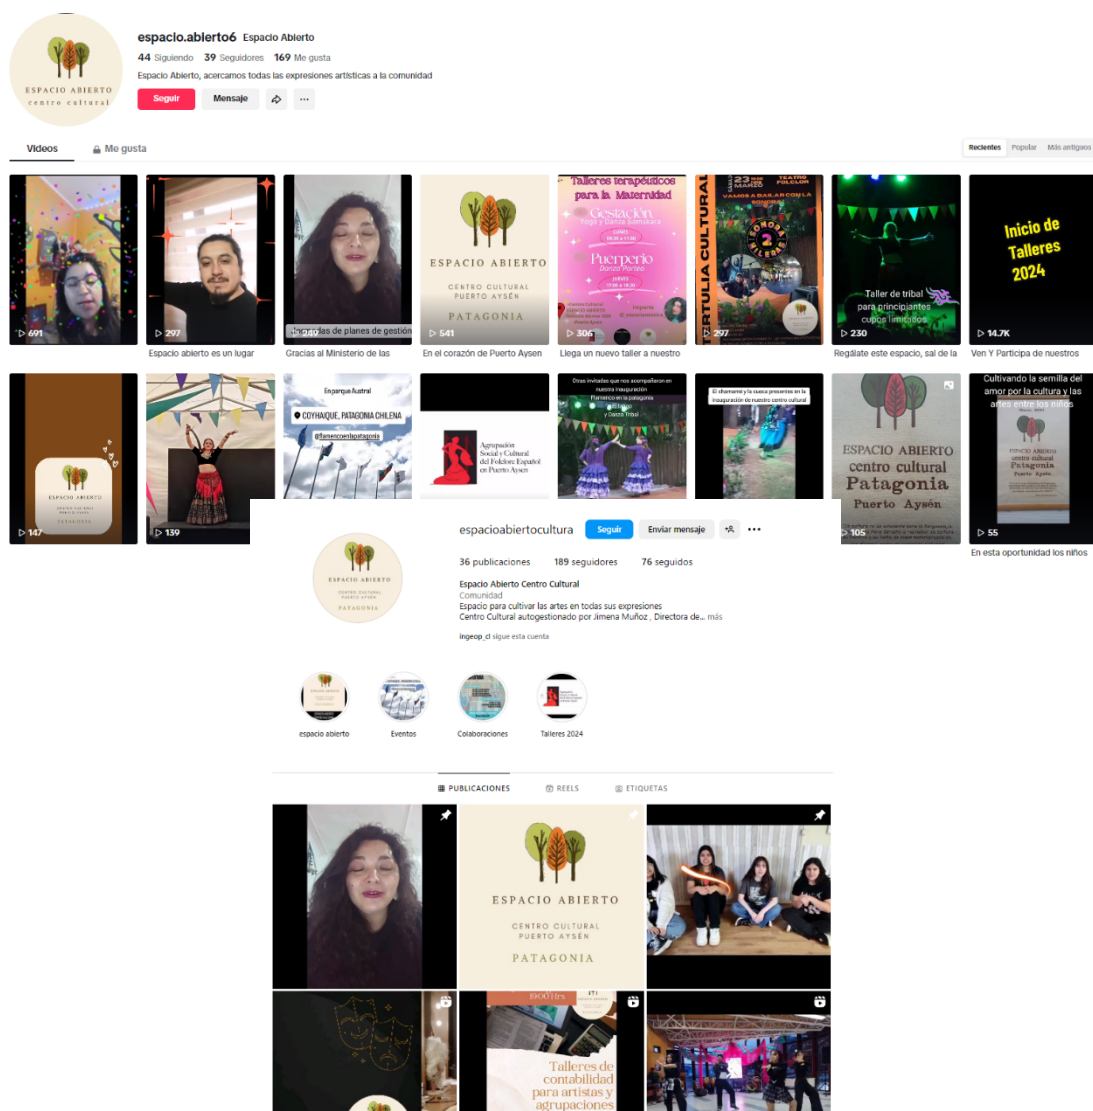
ESPACIO ABIERTO
centro cultural

espacio.abierto6 Espacio Abierto
44 Siguiendo 39 Seguidores 169 Me gusta
Espacio Abierto, acercamos todas las expresiones artísticas a la comunidad
Seguir Mensaje

Videos Me gusta
Recientes Popular Más antiguos

691
297
Jornadas de planes de gestión 249
ESPACIO ABIERTO
CENTRO CULTURAL PUERTO AYSÉN
PATAGONIA
541
Talleres terapéuticos para la Maternidad
Gestación
Yoga y Danza Somática
Puerperio
Danza Porteo
306
TERTULIA CULTURAL
23 MARZO
TEATRO FOLCLOR
VAMOS A BAILAR CON LA
297
Taller de tribal para principiantes cupos limitados
230
Inicio de Talleres 2024
14.7K

Espacio abierto es un lugar
Gracias al Ministerio de las
En el corazón de Puerto Aysen
Llega un nuevo taller a nuestro
Regálate este espacio, sal de la
Ven Y Participa de nuestros

ESPACIO ABIERTO
PATAGONIA
147
139
En parque Austral
COYHAIQUE, PATAGONIA CHILENA
@flamencoenlapatagonia
Agrupación Social y Cultural del Folclore Español en Puerto Aysen
Otras invitadas que nos acompañaron en nuestra inauguración
Flamenco en la patagonia
y Danza Tribal
El chamamé y la cueca presentes en la inauguración de nuestro centro cultural
ESPACIO ABIERTO
centro cultural
Patagonia
Puerto Aysén
105
Cultivando la semilla del amor por la cultura y las artes entre los niños
55
En esta oportunidad los niños

espacioabiertocultura Seguir Enviar mensaje
36 publicaciones 189 seguidores 76 seguidos
Espacio Abierto Centro Cultural
Comunidad
Espacio para cultivar las artes en todas sus expresiones
Centro Cultural autogestionado por Jimena Muñoz , Directora de... más
ingeop_cl sigue esta cuenta

espacio abierto
Eventos
Colaboraciones
Talleres 2024

PUBLICACIONES REELS ETIQUETAS

ESPACIO ABIERTO
CENTRO CULTURAL
PUERTO AYSÉN
PATAGONIA
Talleres de contabilidad para artistas y agrupaciones